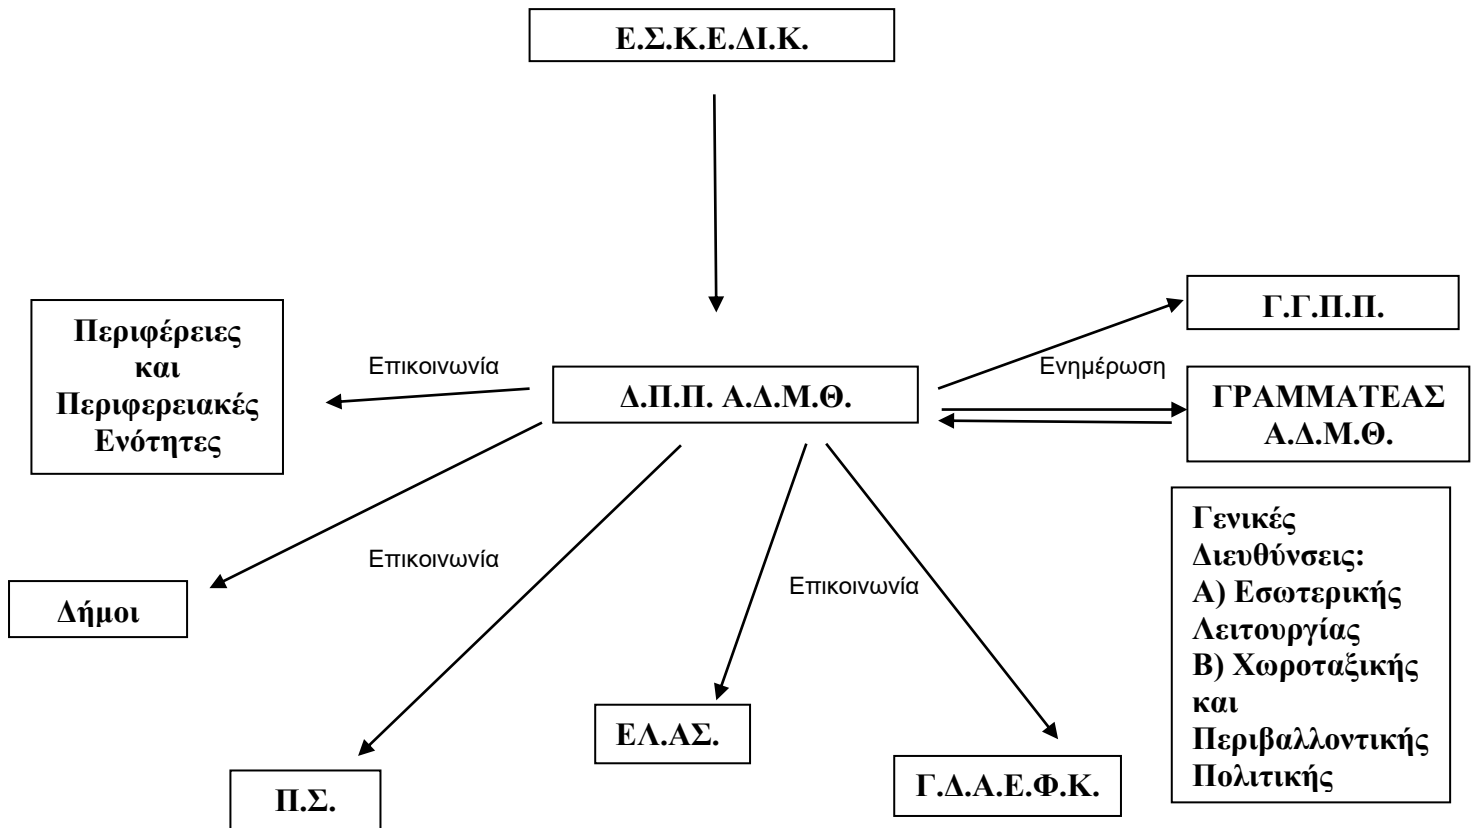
Ε.Σ.Κ.Ε.ΔΙ.Κ.

Περιφέρειες και Περιφερειακές Ενότητες

Επικοινωνία

Δ.Π.Π. Α.Δ.Μ.Θ.

Ενημέρωση

Γ.Γ.Π.Π.

ΓΡΑΜΜΑΤΕΑΣ Α.Δ.Μ.Θ.

Γενικές Διευθύνσεις:
Α) Εσωτερικής Λειτουργίας
Β) Χωροταξικής και Περιβαλλοντικής Πολιτικής

Επικοινωνία

Δήμοι

Επικοινωνία

ΕΛ.ΑΣ.

Π.Σ.

Γ.Δ.Α.Ε.Φ.Κ.